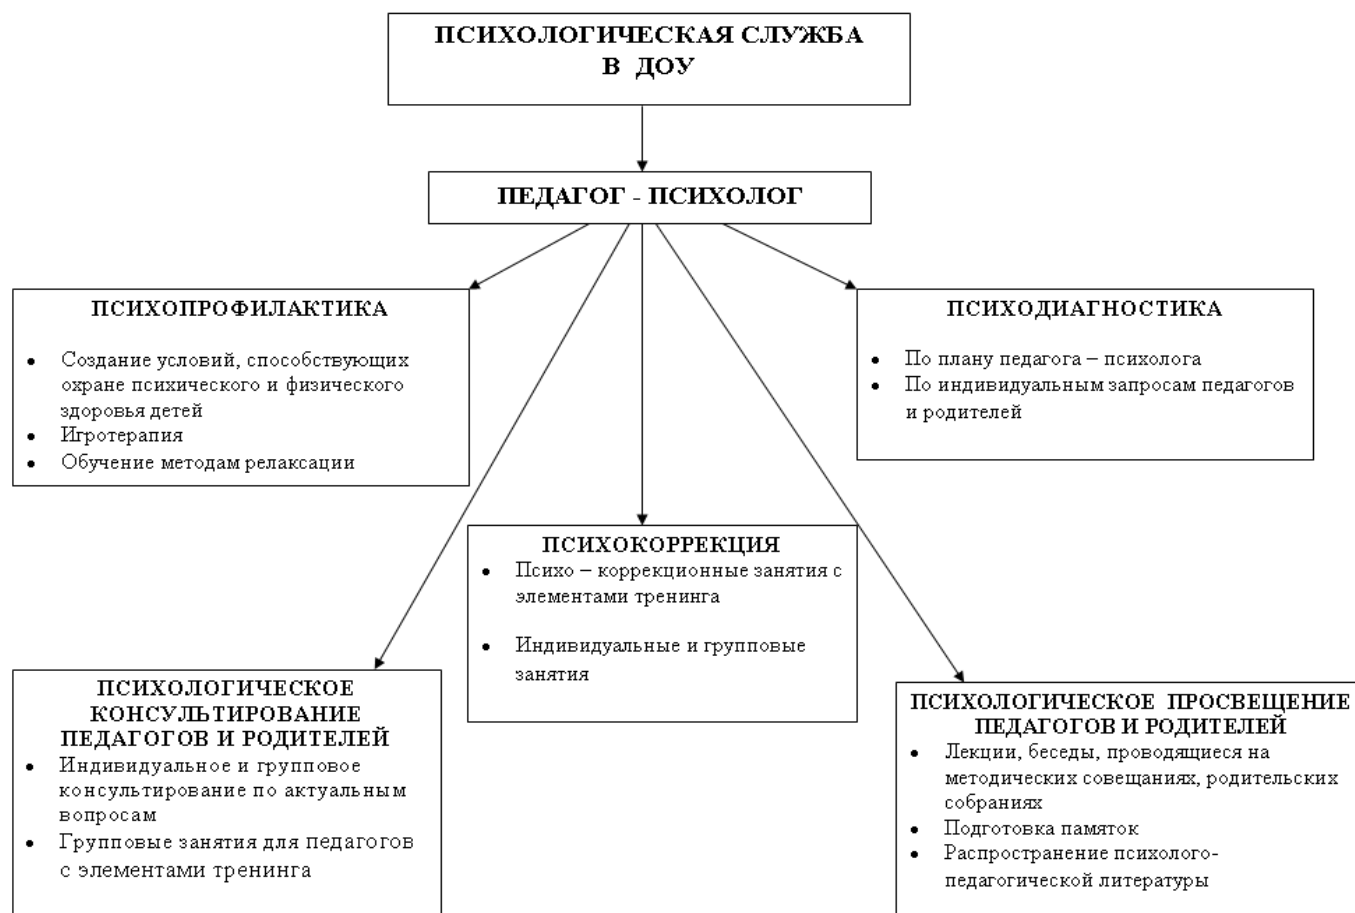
ПСИХОЛОГИЧЕСКАЯ СЛУЖБА В ДОУ

ПЕДАГОГ - ПСИХОЛОГ

ПСИХОПРОФИЛАКТИКА

- Создание условий, способствующих охране психического и физического здоровья детей
- Игротерапия
- Обучение методам релаксации

ПСИХОДИАГНОСТИКА

- По плану педагога – психолога
- По индивидуальным запросам педагогов и родителей

ПСИХОКОРРЕКЦИЯ

- Психо – коррекционные занятия с элементами тренинга
- Индивидуальные и групповые занятия

ПСИХОЛОГИЧЕСКОЕ КОНСУЛЬТИРОВАНИЕ ПЕДАГОГОВ И РОДИТЕЛЕЙ

- Индивидуальное и групповое консультирование по актуальным вопросам
- Групповые занятия для педагогов с элементами тренинга

ПСИХОЛОГИЧЕСКОЕ ПРОСВЕЩЕНИЕ ПЕДАГОГОВ И РОДИТЕЛЕЙ

- Лекции, беседы, проводящиеся на методических совещаниях, родительских собраниях
- Подготовка памяток
- Распространение психолого-педагогической литературы